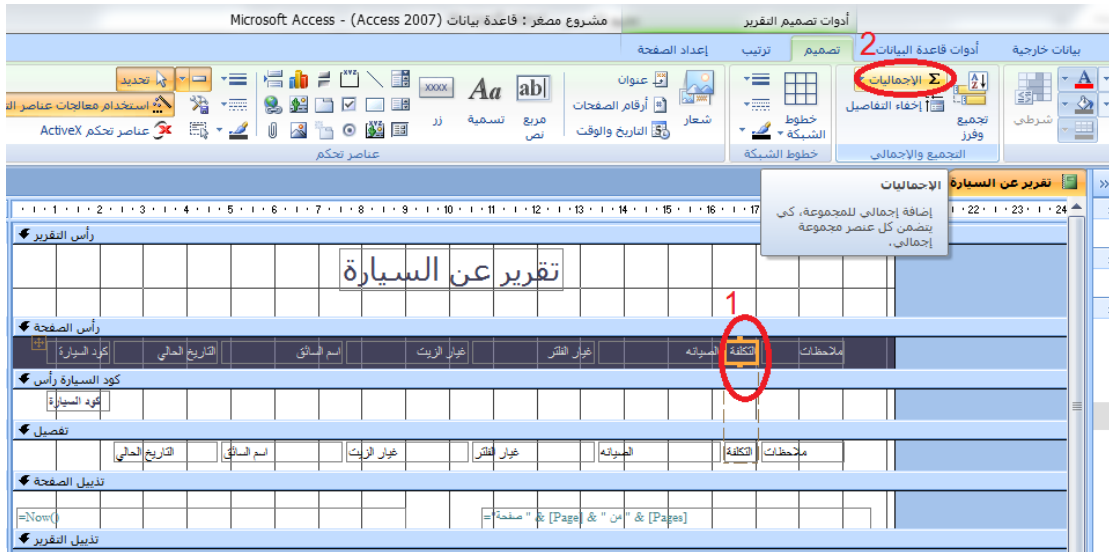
أدوات تصميم التقرير
مشروع مصغر : قاعدة بيانات (Access 2007) - Microsoft Access
بيانات خارجية
أدوات قاعدة البيانات
2
تصميم
ترتيب
إعداد الصفحة
شرطي
الإجماليات
إخفاء التفاصيل
تجميع وفرز
التجميع والإجمالي
خطوط الشبكة
خطوط الشبكة
شعار
عنوان
أرقام الصفحات
التاريخ والوقت
مربع نص
تسمية
زر
XXXX
Aa
ab|
تحديد
استخدام معالجات عناصر التح
عناصر تحكم ActiveX
عناصر تحكم
تقرير عن السيارة
الإجماليات
إضافة إجمالي للمجموعة، كي يتضمن كل عنصر مجموعة إجمالي.
رأس التقرير
تقرير عن السيارة
رأس الصفحة
1
كود السيارة
التاريخ الحالي
اسم السائق
غيار الزيت
غيار الفلتر
الصيانة
التكلفة
ملاحظات
كود السيارة رأس
كود السيارة
تفصيل
التاريخ الحالي
اسم السائق
غيار الزيت
غيار الفلتر
الصيانة
التكلفة
ملاحظات
تذييل الصفحة
=Now()
="صفحة " & [Page] & " من " & [Pages]
تذييل التقرير